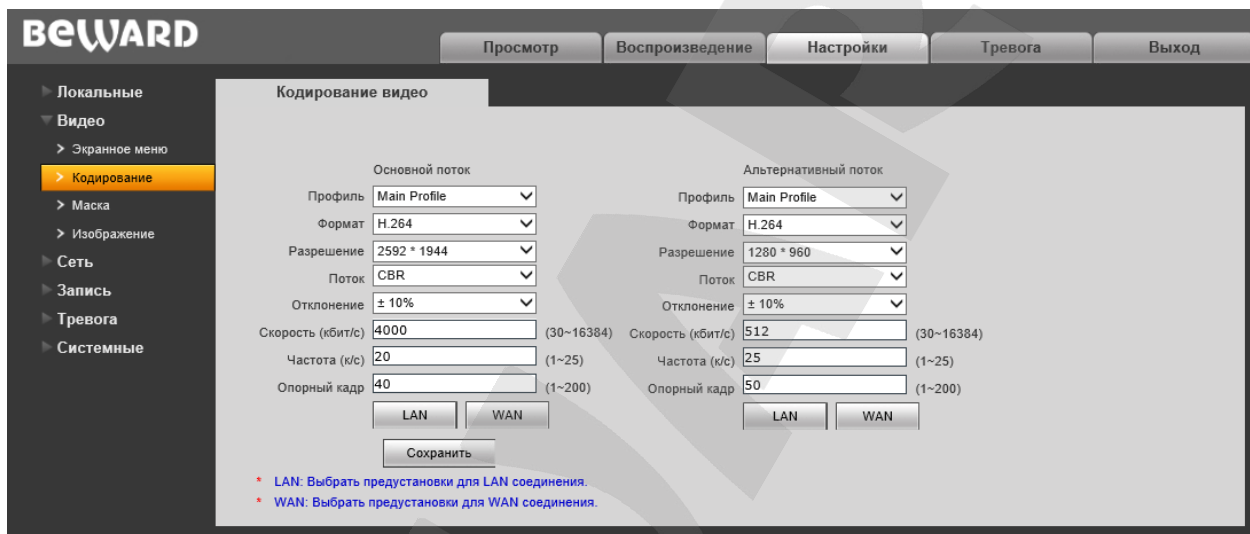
BEWARD

Просмотр | Воспроизведение | Настройки | Тревога | Выход

Локальные
Видео
Экранное меню
Кодирование
Маска
Изображение
Сеть
Запись
Тревога
Системные

Кодирование видео

Основной поток

Профиль Main Profile
Формат H.264
Разрешение 2592 * 1944
Поток CBR
Отклонение ± 10%
Скорость (кбит/с) 4000 (30~16384)
Частота (к/с) 20 (1~25)
Опорный кадр 40 (1~200)
LAN WAN

Альтернативный поток

Профиль Main Profile
Формат H.264
Разрешение 1280 * 960
Поток CBR
Отклонение ± 10%
Скорость (кбит/с) 512 (30~16384)
Частота (к/с) 25 (1~25)
Опорный кадр 50 (1~200)
LAN WAN

Сохранить

* LAN: Выбрать предустановки для LAN соединения.
* WAN: Выбрать предустановки для WAN соединения.